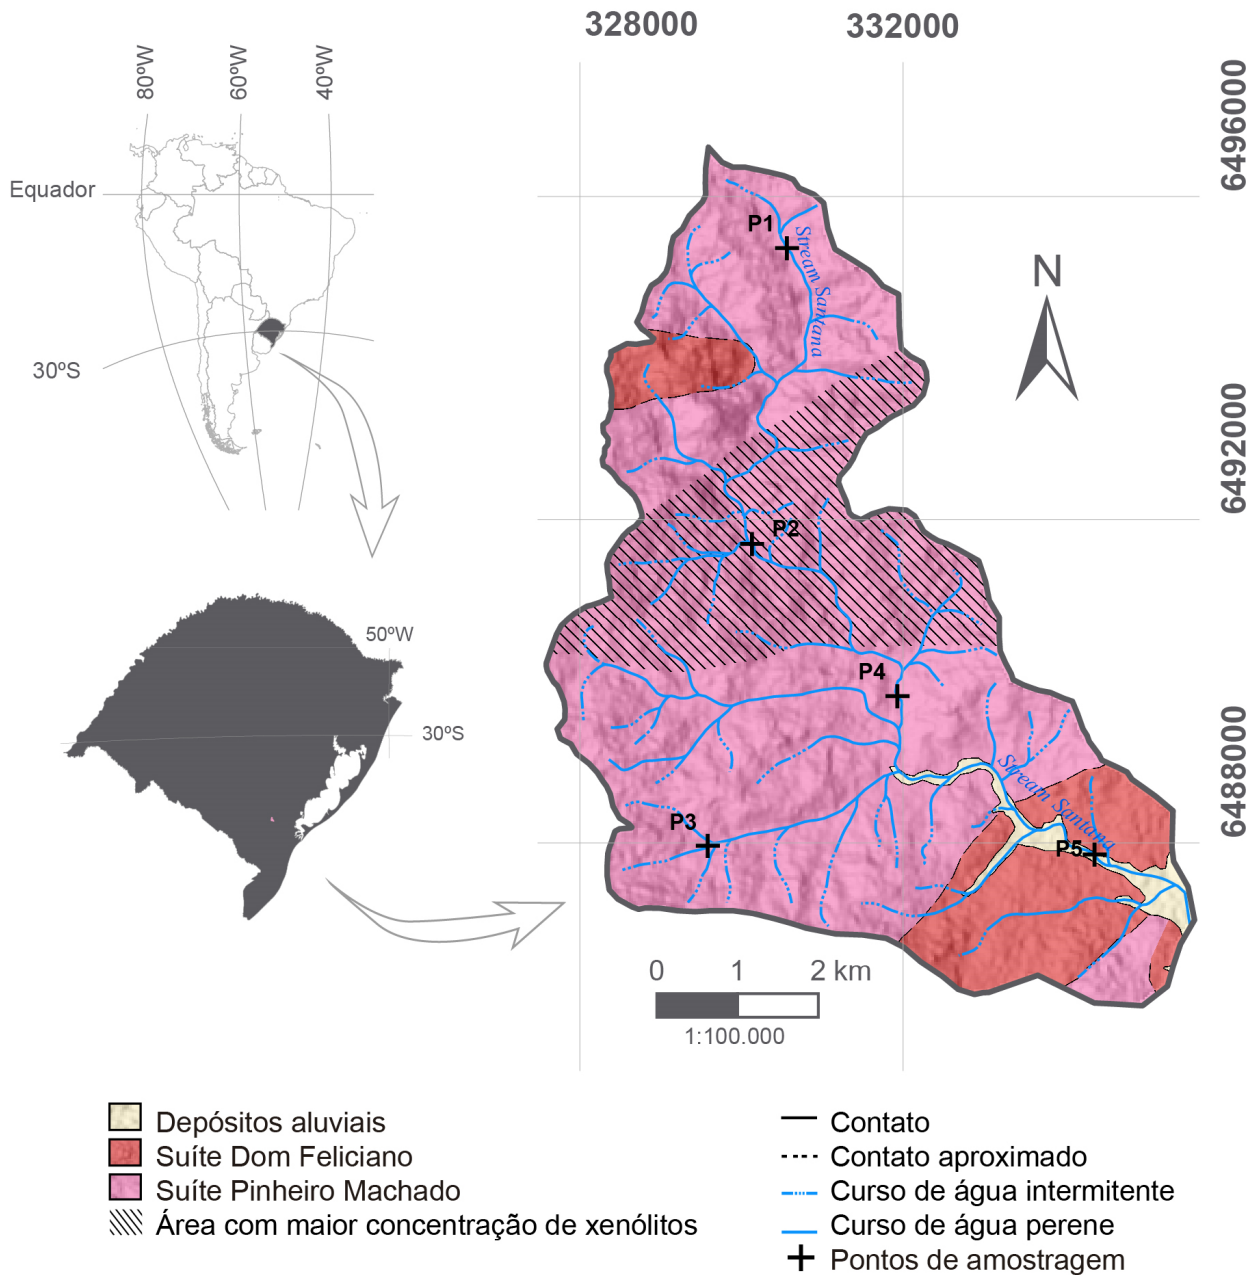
80ºW
60ºW
40ºW
Equador
30ºS
50ºW
30ºS

328000
332000
6496000
6492000
6488000

N

P1
Stream Santana
P2
P4
P3
P5
Stream Santana

0 1 2 km
1:100.000

Depósitos aluviais
Suíte Dom Feliciano
Suíte Pinheiro Machado
Área com maior concentração de xenólitos

Contato
Contato aproximado
Curso de água intermitente
Curso de água perene
Pontos de amostragem